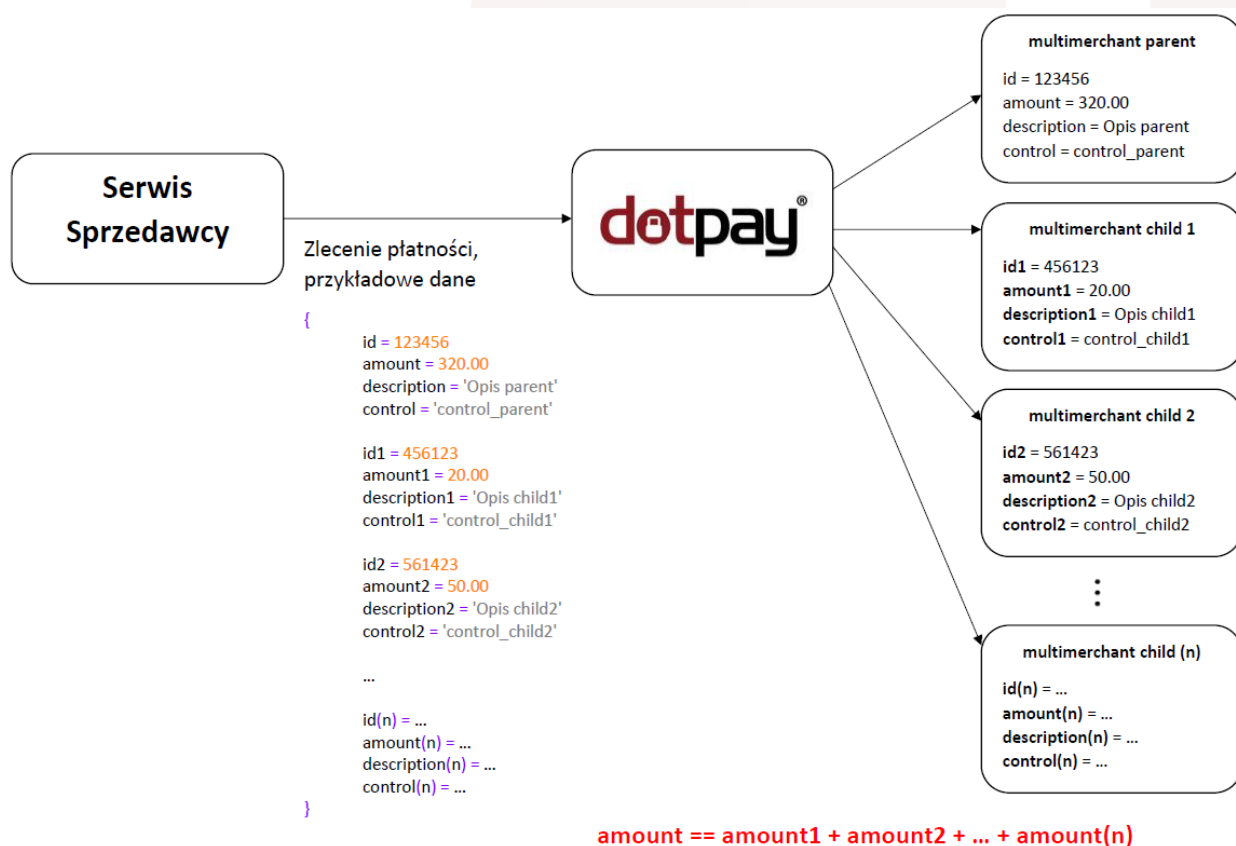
Serwis Sprzedawcy

Zlecenie płatności, przykładowe dane

{
id = 123456
amount = 320.00
description = 'Opis parent'
control = 'control_parent'

id1 = 456123
amount1 = 20.00
description1 = 'Opis child1'
control1 = 'control_child1'

id2 = 561423
amount2 = 50.00
description2 = 'Opis child2'
control2 = 'control_child2'

...

id(n) = ...
amount(n) = ...
description(n) = ...
control(n) = ...
}

dotpay®

multimerchant parent
id = 123456
amount = 320.00
description = Opis parent
control = control_parent

multimerchant child 1
id1 = 456123
amount1 = 20.00
description1 = Opis child1
control1 = control_child1

multimerchant child 2
id2 = 561423
amount2 = 50.00
description2 = Opis child2
control2 = control_child2

multimerchant child (n)
id(n) = ...
amount(n) = ...
description(n) = ...
control(n) = ...

amount == amount1 + amount2 + ... + amount(n)